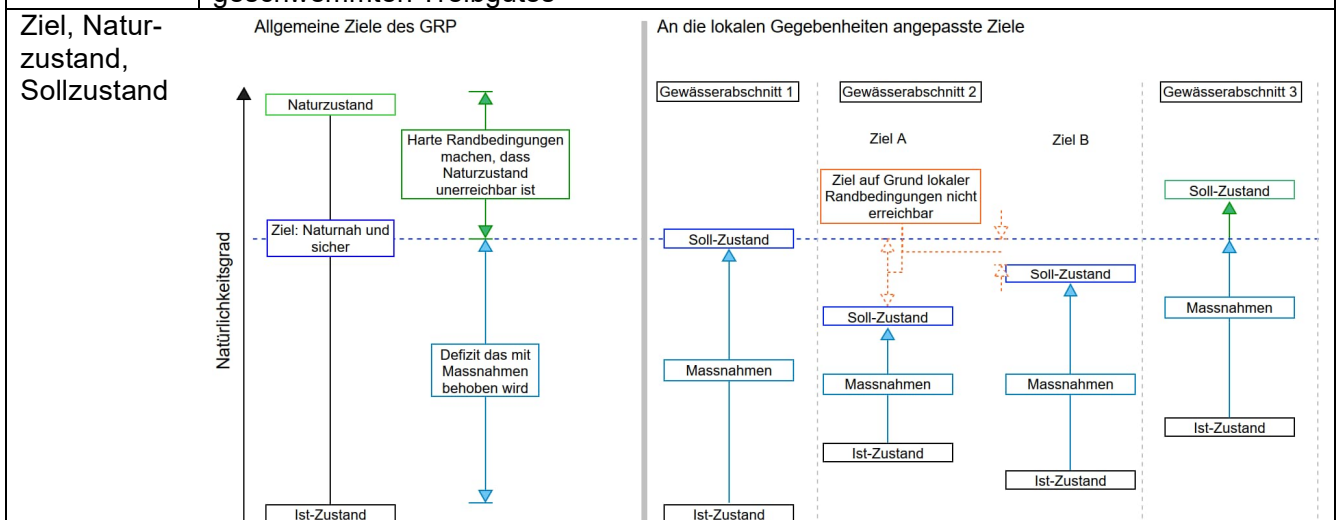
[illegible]

Ziel, Naturzustand, Sollzustand

Allgemeine Ziele des GRP

Naturzustand

Harte Randbedingungen machen, dass Naturzustand unerreichbar ist

Ziel: Naturnah und sicher

Defizit das mit Massnahmen behoben wird

Ist-Zustand

Natürlichkeitsgrad

An die lokalen Gegebenheiten angepasste Ziele

Gewässerabschnitt 1

Soll-Zustand

Massnahmen

Ist-Zustand

Gewässerabschnitt 2

Ziel A

Ziel B

Ziel auf Grund lokaler Randbedingungen nicht erreichbar

Soll-Zustand

Massnahmen

Ist-Zustand

Soll-Zustand

Massnahmen

Ist-Zustand

Gewässerabschnitt 3

Soll-Zustand

Massnahmen

Ist-Zustand